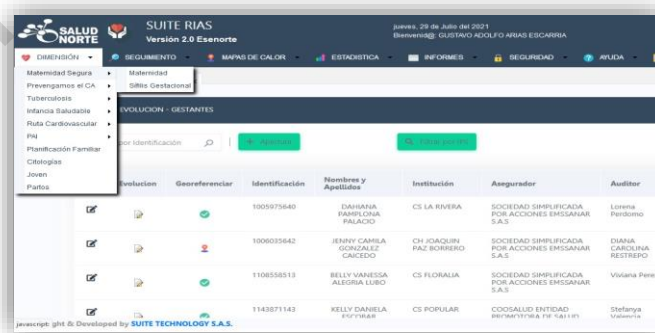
SALUD NORTE

SUITE RIAS
Versión 2.0 Esenorte

jueves, 29 de Julio del 2021
Bienvenid@: GUSTAVO ADOLFO ARIAS ESCARRIA

DIMENSIÓN
SEGUIMIENTO
MAPAS DE CALOR
ESTADISTICA
INFORMES
SEGURIDAD
AYUDA

Matemidad Segura
Prevengamos el CA
Tuberculosis
Infancia Saludable
Ruta Cardiovascular
PAI
Planificación Familiar
Citologías
Joven
Partos

Maternidad
Sifilis Gestacional

EVOLUCION - GESTANTES

por Identificación

| Evolucion | Georeferenciar | Identificación | Nombres y Apellidos | Institución | Asegurador | Auditor |
|---|---|---|---|---|---|---|
| | | 1005975640 | DAHIANA PAMPLONA PALACIO | CS LA RIVERA | SOCIEDAD SIMPLIFICADA POR ACCIONES EMSSANAR S.A.S | Lorena Perdomo |
| | | 1006035642 | JENNY CAMILA GONZALEZ CAICEDO | CH JOAQUIN PAZ BORRERO | SOCIEDAD SIMPLIFICADA POR ACCIONES EMSSANAR S.A.S | DIANA CAROLINA RESTREPO |
| | | 1108558513 | BELLY VANESSA ALEGRIA LUBO | CS FLORALIA | SOCIEDAD SIMPLIFICADA POR ACCIONES EMSSANAR S.A.S | Viviana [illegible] |
| | | 1143871143 | KELLY DANIELA ESCOBAR | CS POPULAR | COOSALUD ENTIDAD PROMOTORA DE SALUD | Stefanya Valencia |

javascript: ght & Developed by SUITE TECHNOLOGY S.A.S.